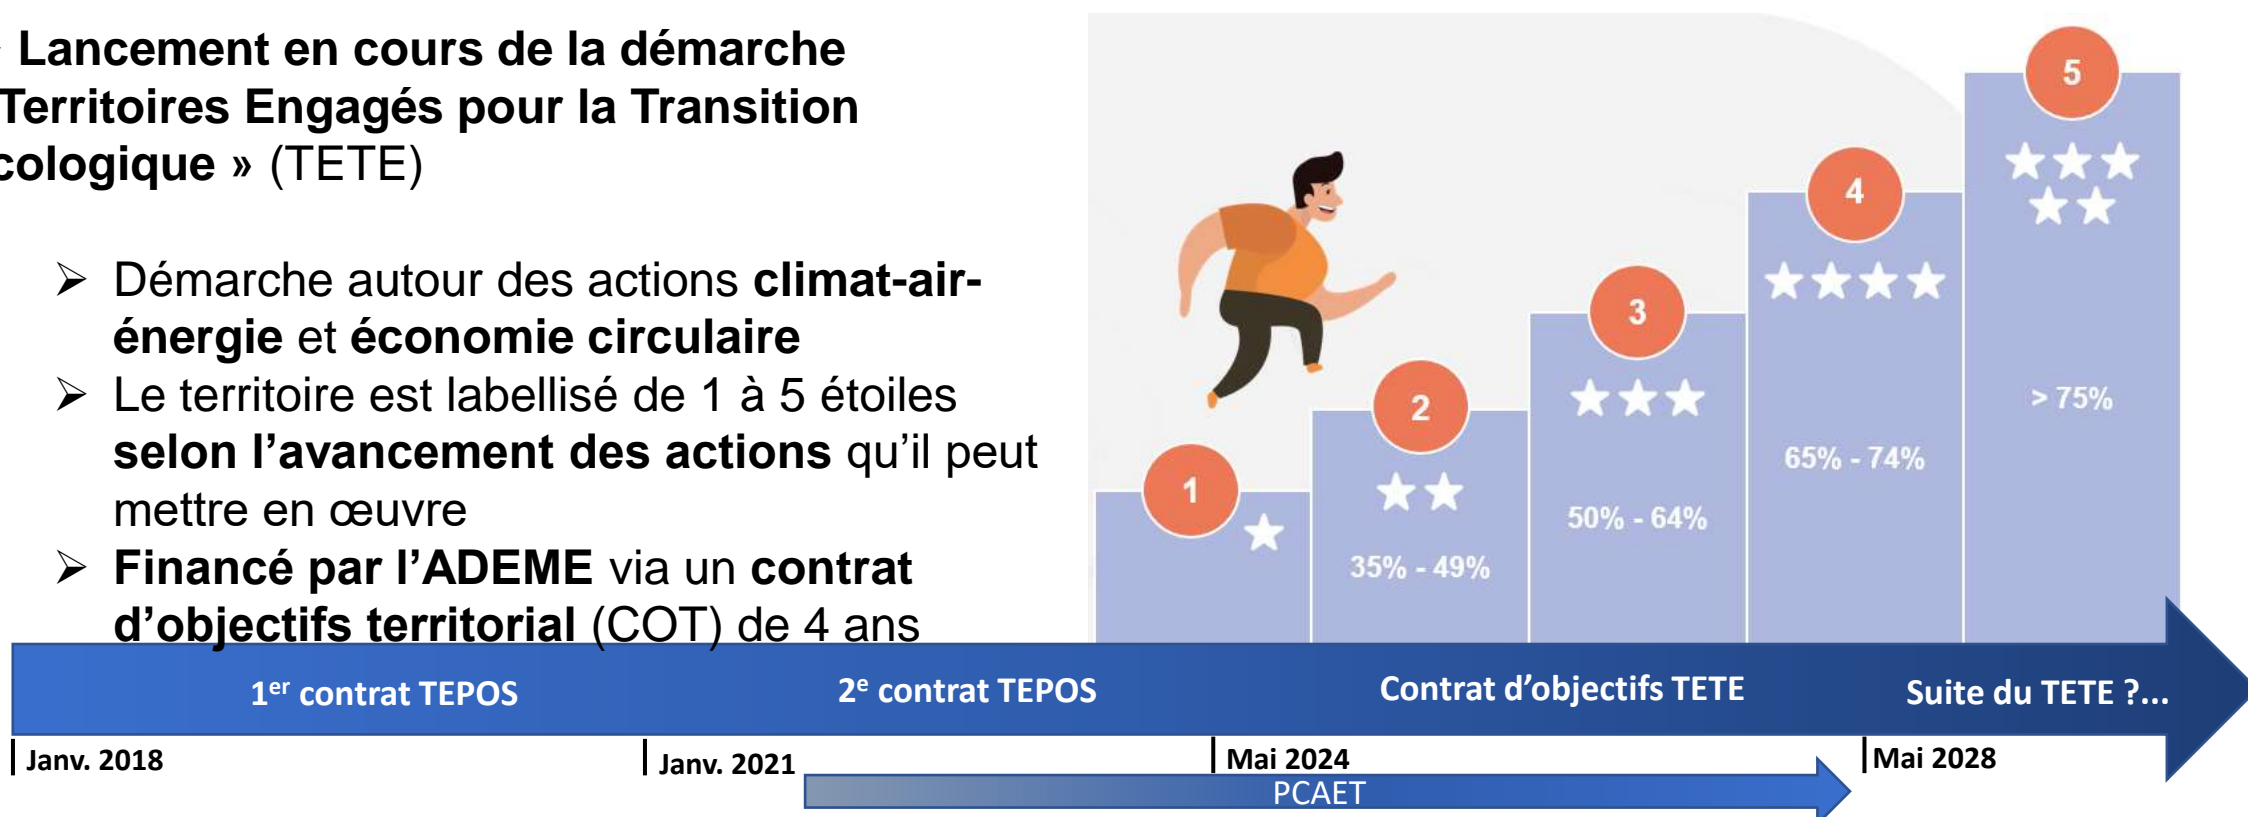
Lancement en cours de la démarche Territoires Engagés pour la Transition cologique » (TETE)

➢ Démarche autour des actions climat-air-énergie et économie circulaire
➢ Le territoire est labellisé de 1 à 5 étoiles selon l'avancement des actions qu'il peut mettre en œuvre
➢ Financé par l'ADEME via un contrat d'objectifs territorial (COT) de 4 ans

1
2
35% - 49%
3
50% - 64%
4
65% - 74%
5
> 75%

1er contrat TEPOS
2e contrat TEPOS
Contrat d'objectifs TETE
Suite du TETE ?...

Janv. 2018
Janv. 2021
Mai 2024
Mai 2028
PCAET